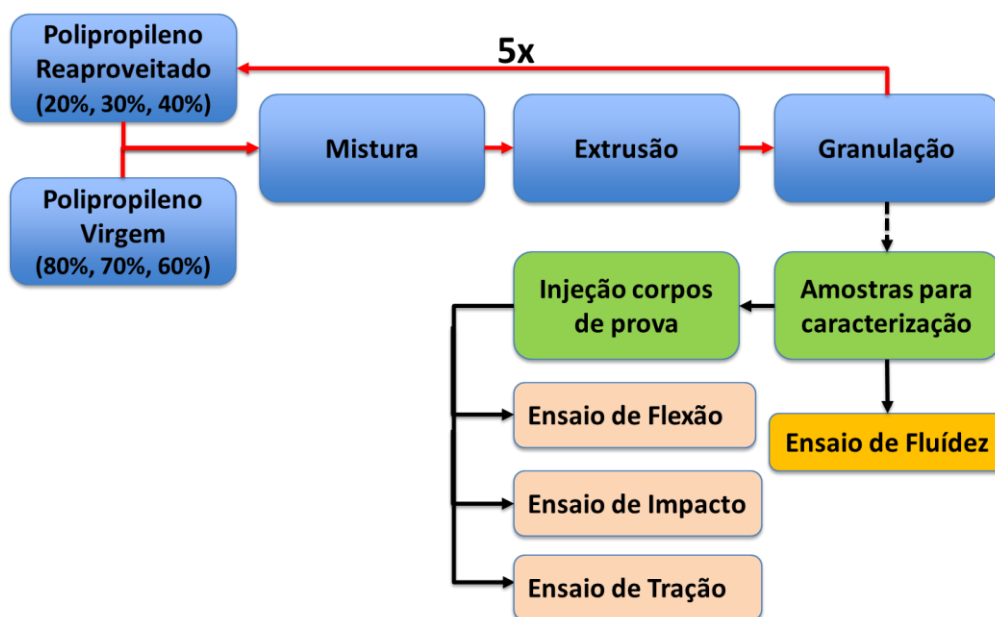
Polipropileno Reaproveitado (20%, 30%, 40%)

5x

Polipropileno Virgem (80%, 70%, 60%)

Mistura

Extrusão

Granulação

Injeção corpos de prova

Amostras para caracterização

Ensaio de Flexão

Ensaio de Fluídez

Ensaio de Impacto

Ensaio de Tração